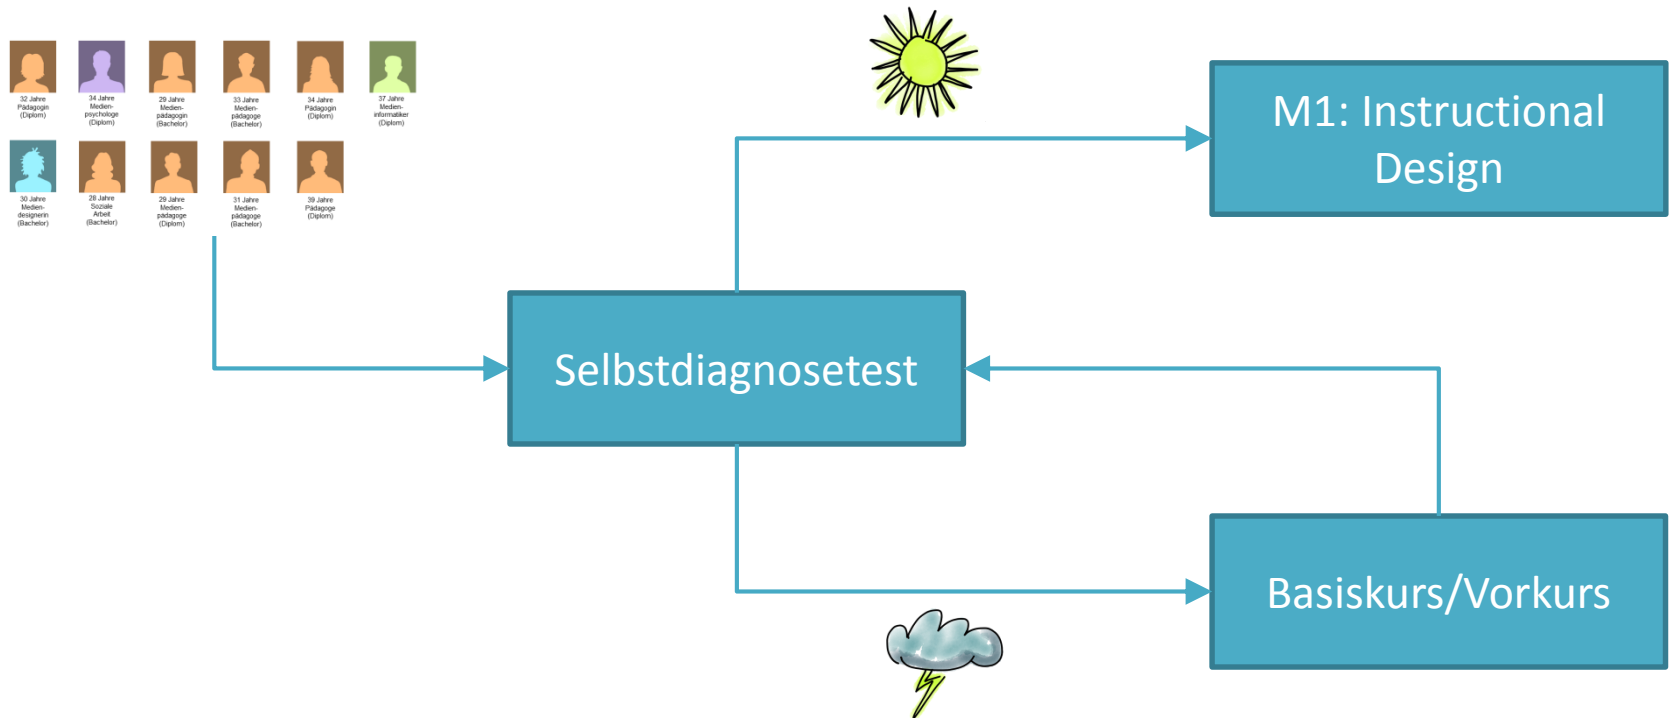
32 Jahre Pädagogin (Diplom)

34 Jahre Medienpsychologe (Diplom)

29 Jahre Medienpädagogin (Bachelor)

33 Jahre Medienpädagoge (Bachelor)

34 Jahre Pädagogin (Diplom)

37 Jahre Medieninformatiker (Diplom)

30 Jahre Mediendesignerin (Bachelor)

28 Jahre Soziale Arbeit (Bachelor)

29 Jahre Medienpädagoge (Diplom)

31 Jahre Medienpädagoge (Bachelor)

39 Jahre Pädagoge (Diplom)

M1: Instructional Design

Selbstdiagnosetest

Basiskurs/Vorkurs